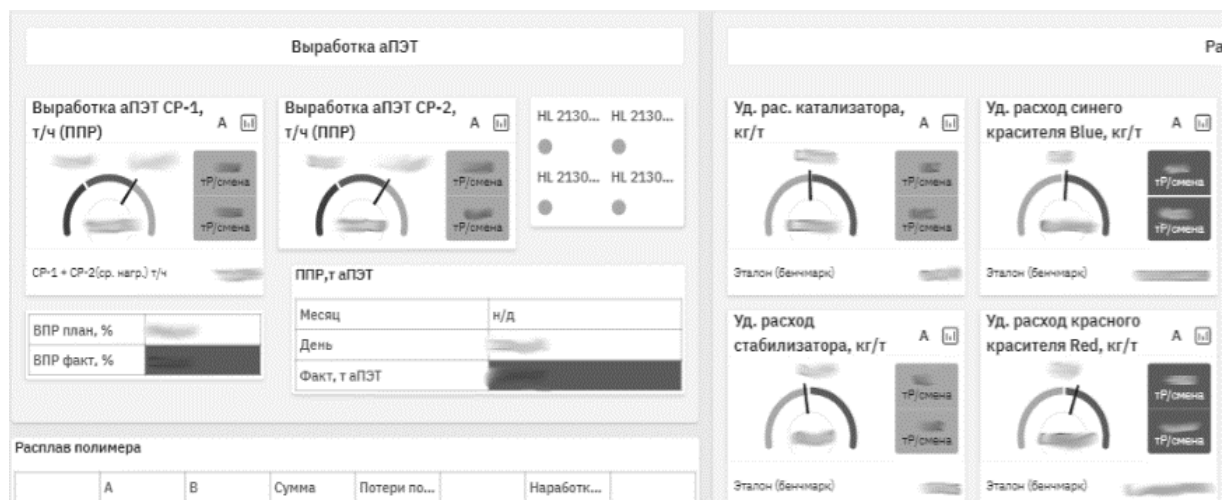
Выработка аПЭТ

Ра

Выработка аПЭТ СР-1, т/ч (ППР)

A

тР/смена

тР/смена

СР-1 + СР-2(ср. нагр.) т/ч

Выработка аПЭТ СР-2, т/ч (ППР)

A

тР/смена

тР/смена

HL 2130... HL 2130...

HL 2130... HL 2130...

| ВПР план, % | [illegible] |
|---|---|
| ВПР факт, % | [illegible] |

ППР,т аПЭТ

| Месяц | н/д |
|---|---|
| День | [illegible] |
| Факт, т аПЭТ | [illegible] |

Уд. рас. катализатора, кг/т

A

тР/смена

тР/смена

Эталон (бенчмарк)

Уд. расход синего красителя Blue, кг/т

A

тР/смена

тР/смена

Эталон (бенчмарк)

Уд. расход стабилизатора, кг/т

A

тР/смена

тР/смена

Эталон (бенчмарк)

Уд. расход красного красителя Red, кг/т

A

тР/смена

тР/смена

Эталон (бенчмарк)

Расплав полимера

| | A | B | Сумма | Потери по... | | Наработк... | |
|---|---|---|---|---|---|---|---|